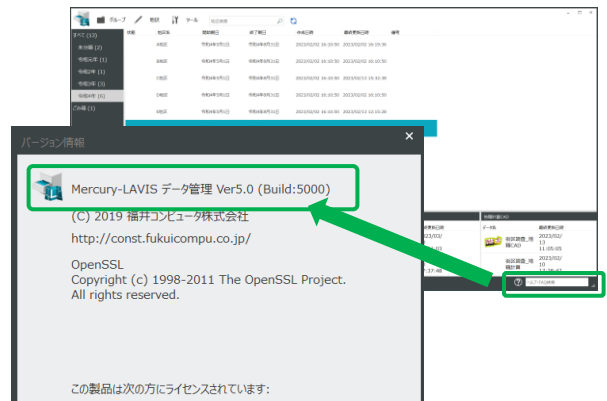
グループ 削除 ツール 指定検索

すべて (13)
未分類 (2)
令和元年 (1)
令和2年 (1)
令和3年 (3)
令和4年 (6)
ごみ箱 (1)

状態 区分名 着手開始日 完了期日 作成日時 最終更新日時 備考

バージョン情報

Mercury-LAVIS データ管理 Ver5.0 (Build:5000)

(C) 2019 福井コンピュータ株式会社

http://const.fukuicompu.co.jp/

OpenSSL
Copyright (c) 1998-2011 The OpenSSL Project.
All rights reserved.

この製品は次の方にライセンスされています:

データ名 最終更新日時
2023/02/13 11:05:05
2023/02/10